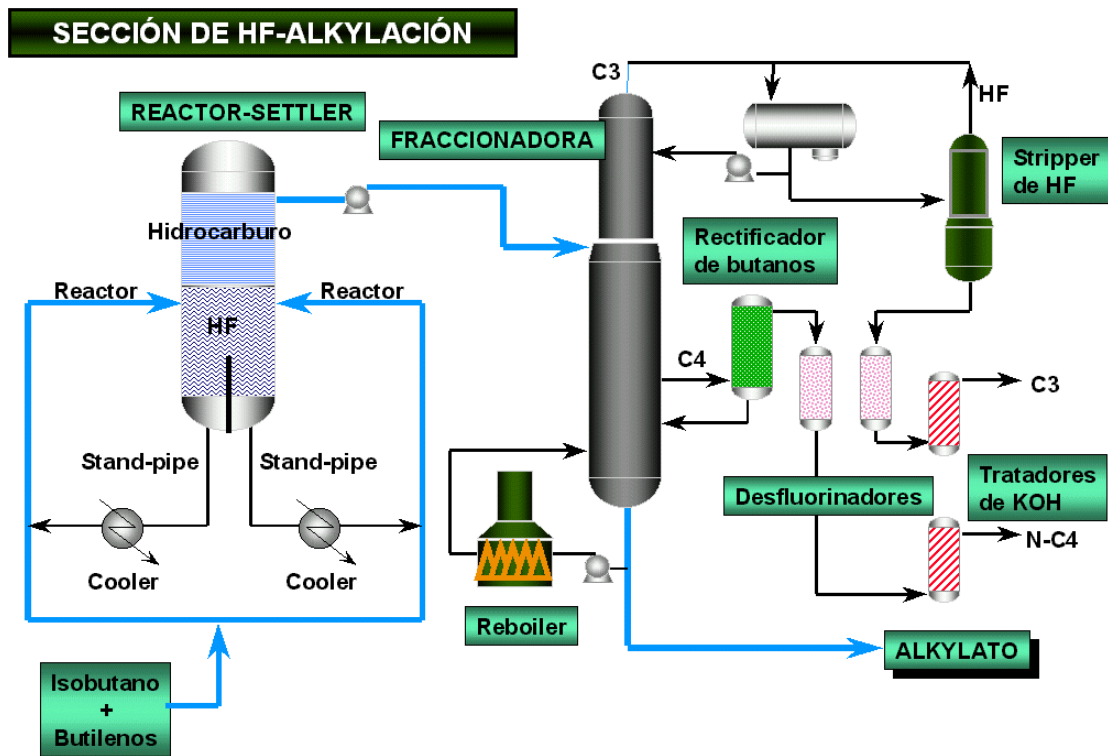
SECCIÓN DE HF-ALKYLACIÓN

REACTOR-SETTLER

Hidrocarburo

Reactor

Reactor

HF

Stand-pipe

Stand-pipe

Cooler

Cooler

Isobutano + Butilenos

C3

FRACCIONADORA

HF

Stripper de HF

Rectificador de butanos

C4

C3

Desfluorinadores

Tratadores de KOH

N-C4

Reboiler

ALKYLATO